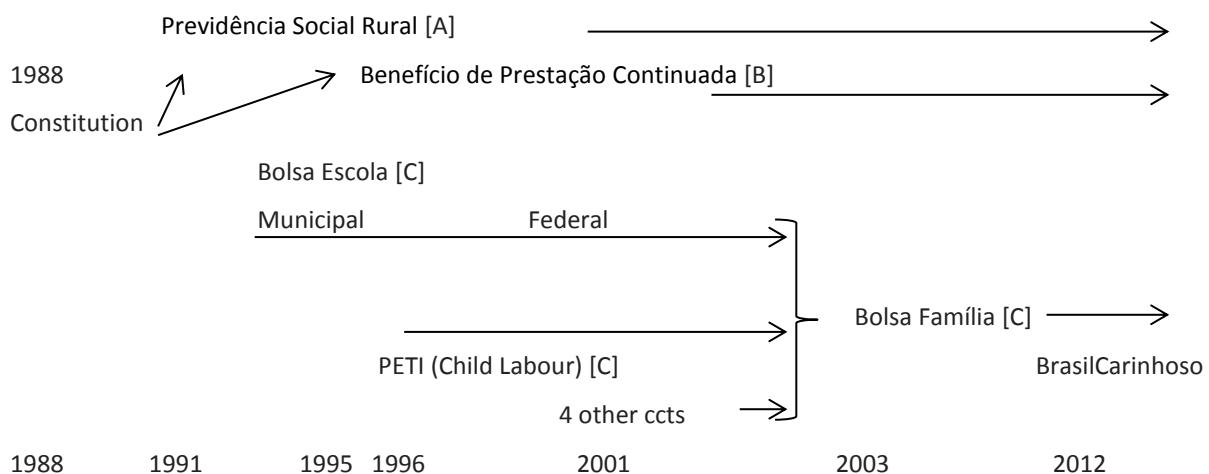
Previdência Social Rural [A]

1988

Constitution

Benefício de Prestação Continuada [B]

Bolsa Escola [C]

Municipal

Federal

Bolsa Família [C]

PETI (Child Labour) [C]

BrasilCarinhoso

4 other ccts

1988 1991 1995 1996 2001 2003 2012